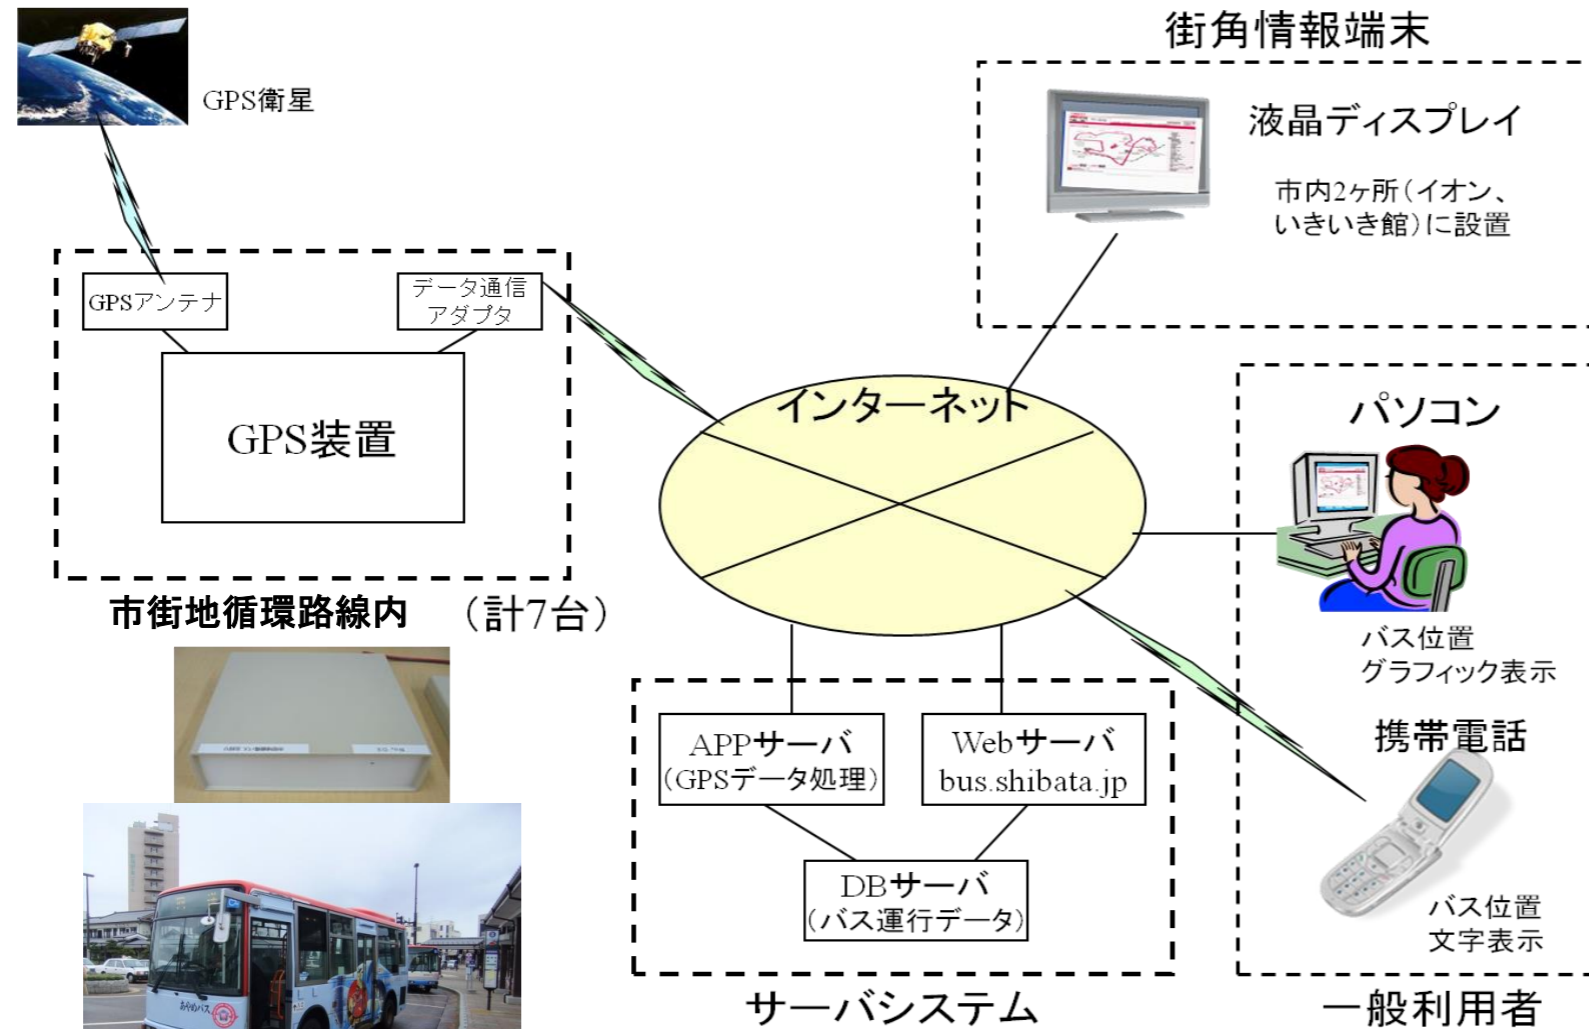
GPS衛星

GPSアンテナ

データ通信
アダプタ

GPS装置

市街地循環路線内　（計7台）

街角情報端末

液晶ディスプレイ

市内2ヶ所（イオン、いきいき館）に設置

インターネット

パソコン

バス位置
グラフィック表示

携帯電話

バス位置
文字表示

一般利用者

APPサーバ
（GPSデータ処理）

Webサーバ
bus.shibata.jp

DBサーバ
（バス運行データ）

サーバシステム